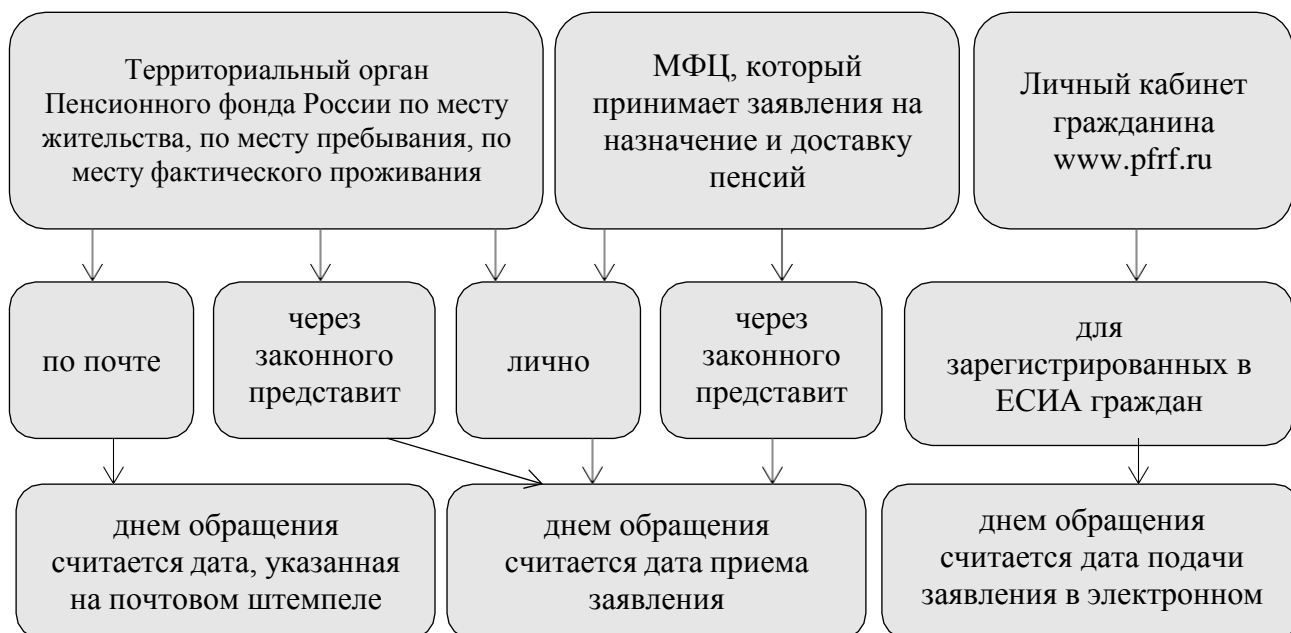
Территориальный орган Пенсионного фонда России по месту жительства, по месту пребывания, по месту фактического проживания

МФЦ, который принимает заявления на назначение и доставку пенсий

Личный кабинет гражданина www.pfrf.ru

по почте

через законного представит

лично

через законного представит

для зарегистрированных в ЕСИА граждан

днем обращения считается дата, указанная на почтовом штемпеле

днем обращения считается дата приема заявления

днем обращения считается дата подачи заявления в электронном